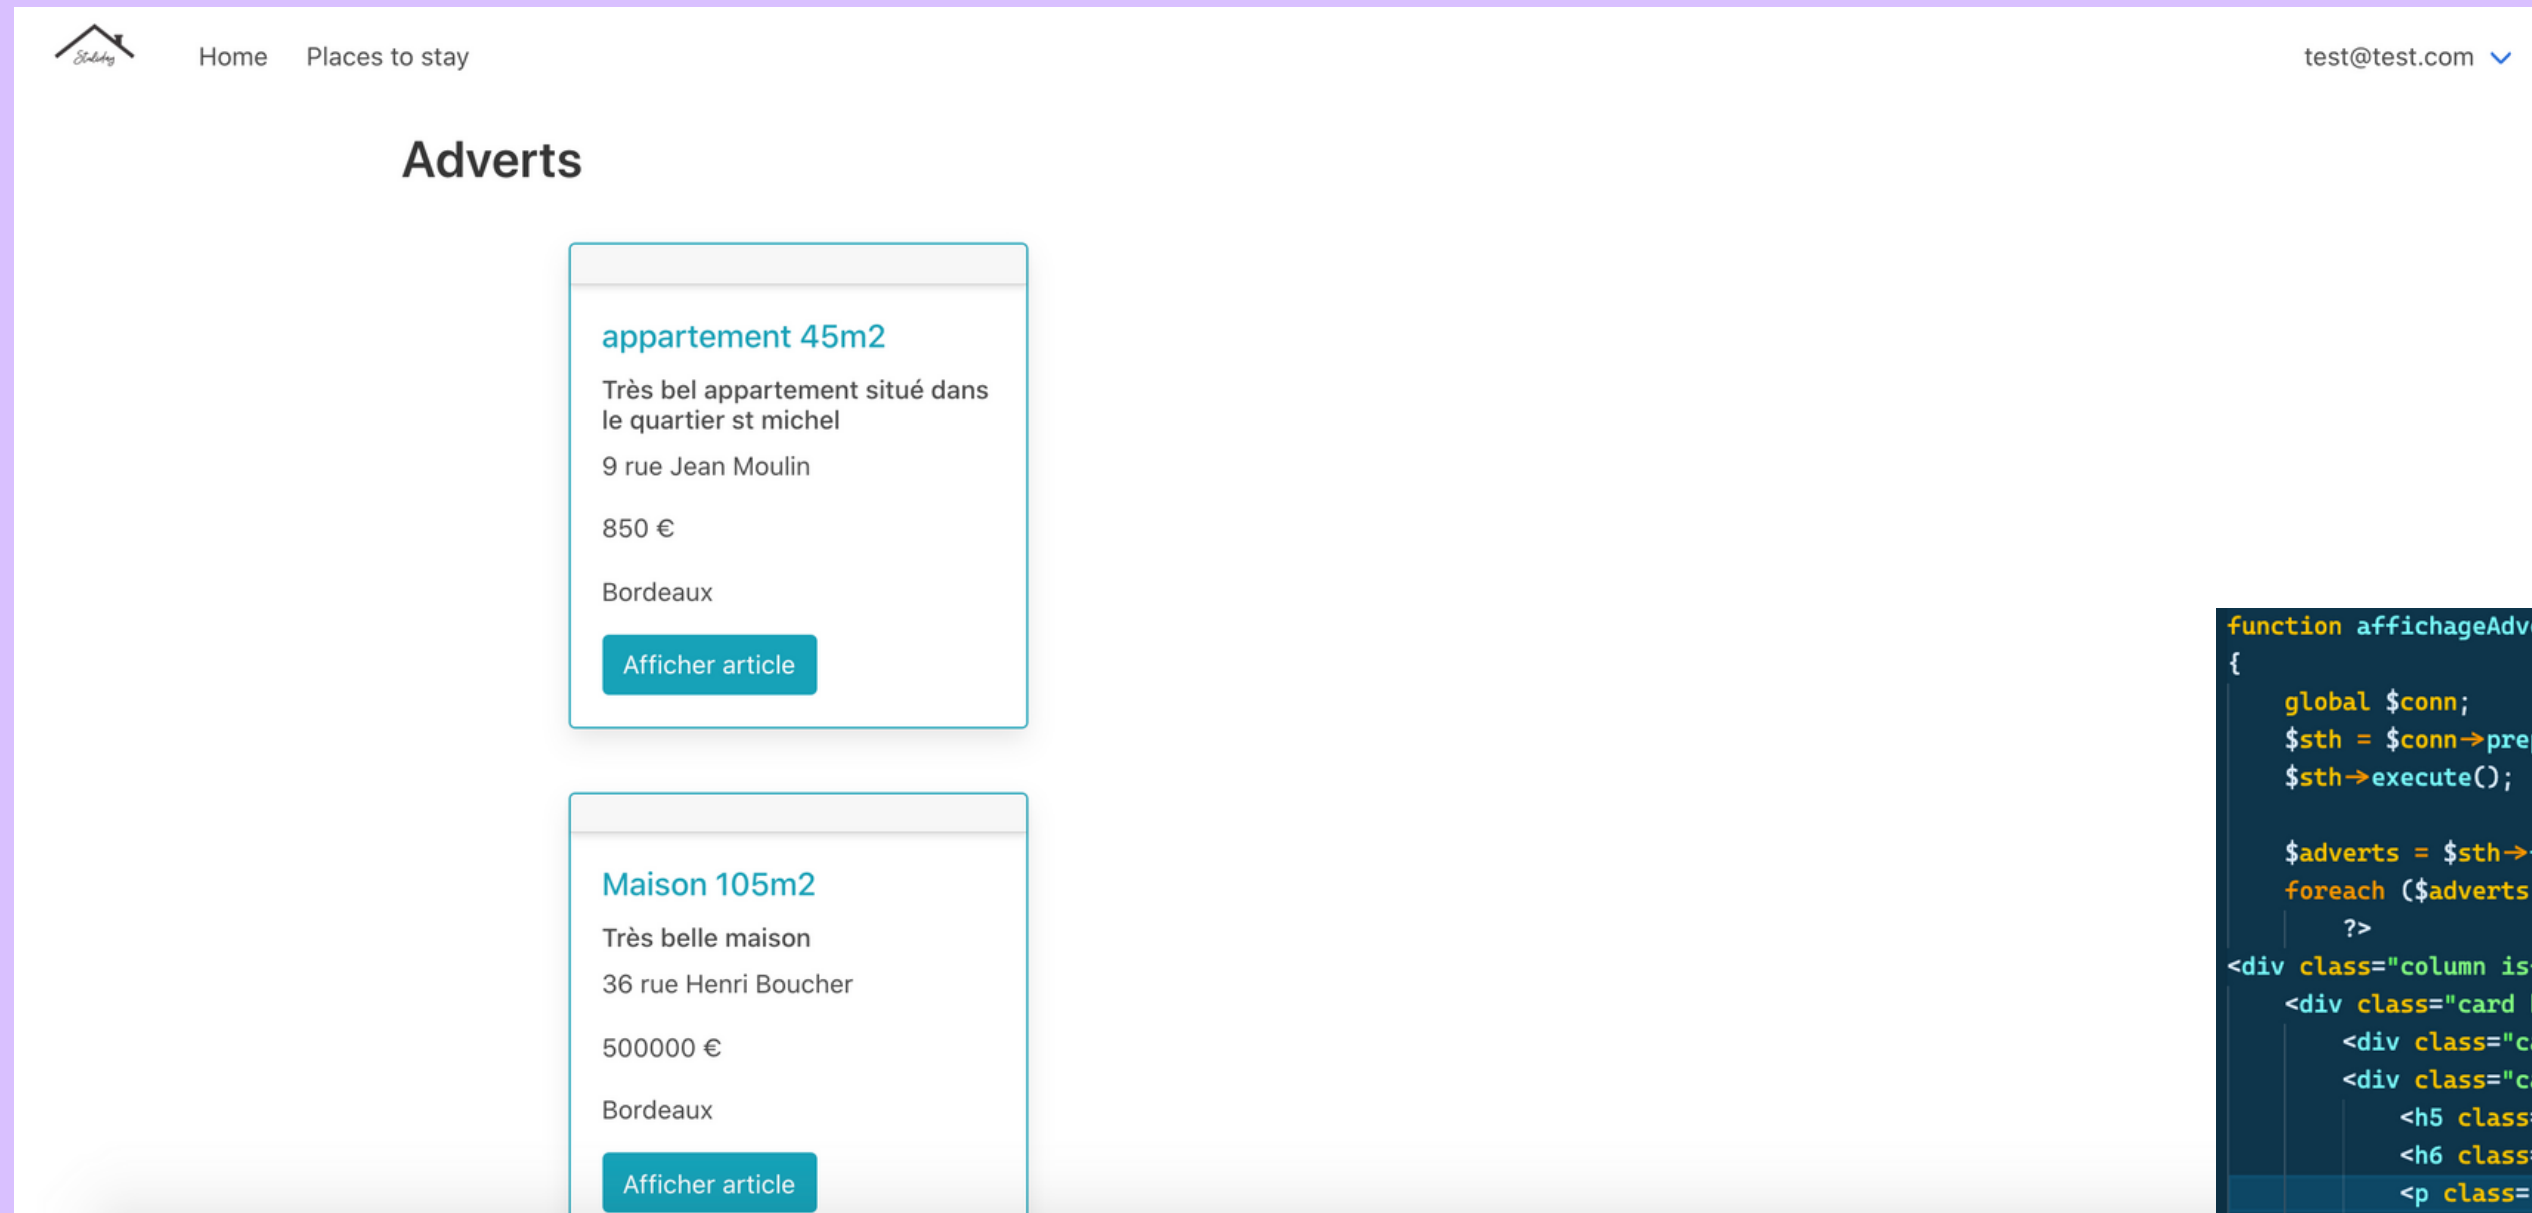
Home Places to stay

test@test.com

Adverts

appartement 45m2

Très bel appartement situé dans le quartier st michel

9 rue Jean Moulin

850 €

Bordeaux

Afficher article

Maison 105m2

Très belle maison

36 rue Henri Boucher

500000 €

Bordeaux

Afficher article

function affichageAdv
{
global $conn;
$sth = $conn->pre
$sth->execute();

$adverts = $sth->
foreach ($adverts
?>
<div class="column is
<div class="card
<div class="c
<div class="c
<h5 class
<h6 class
<p class=